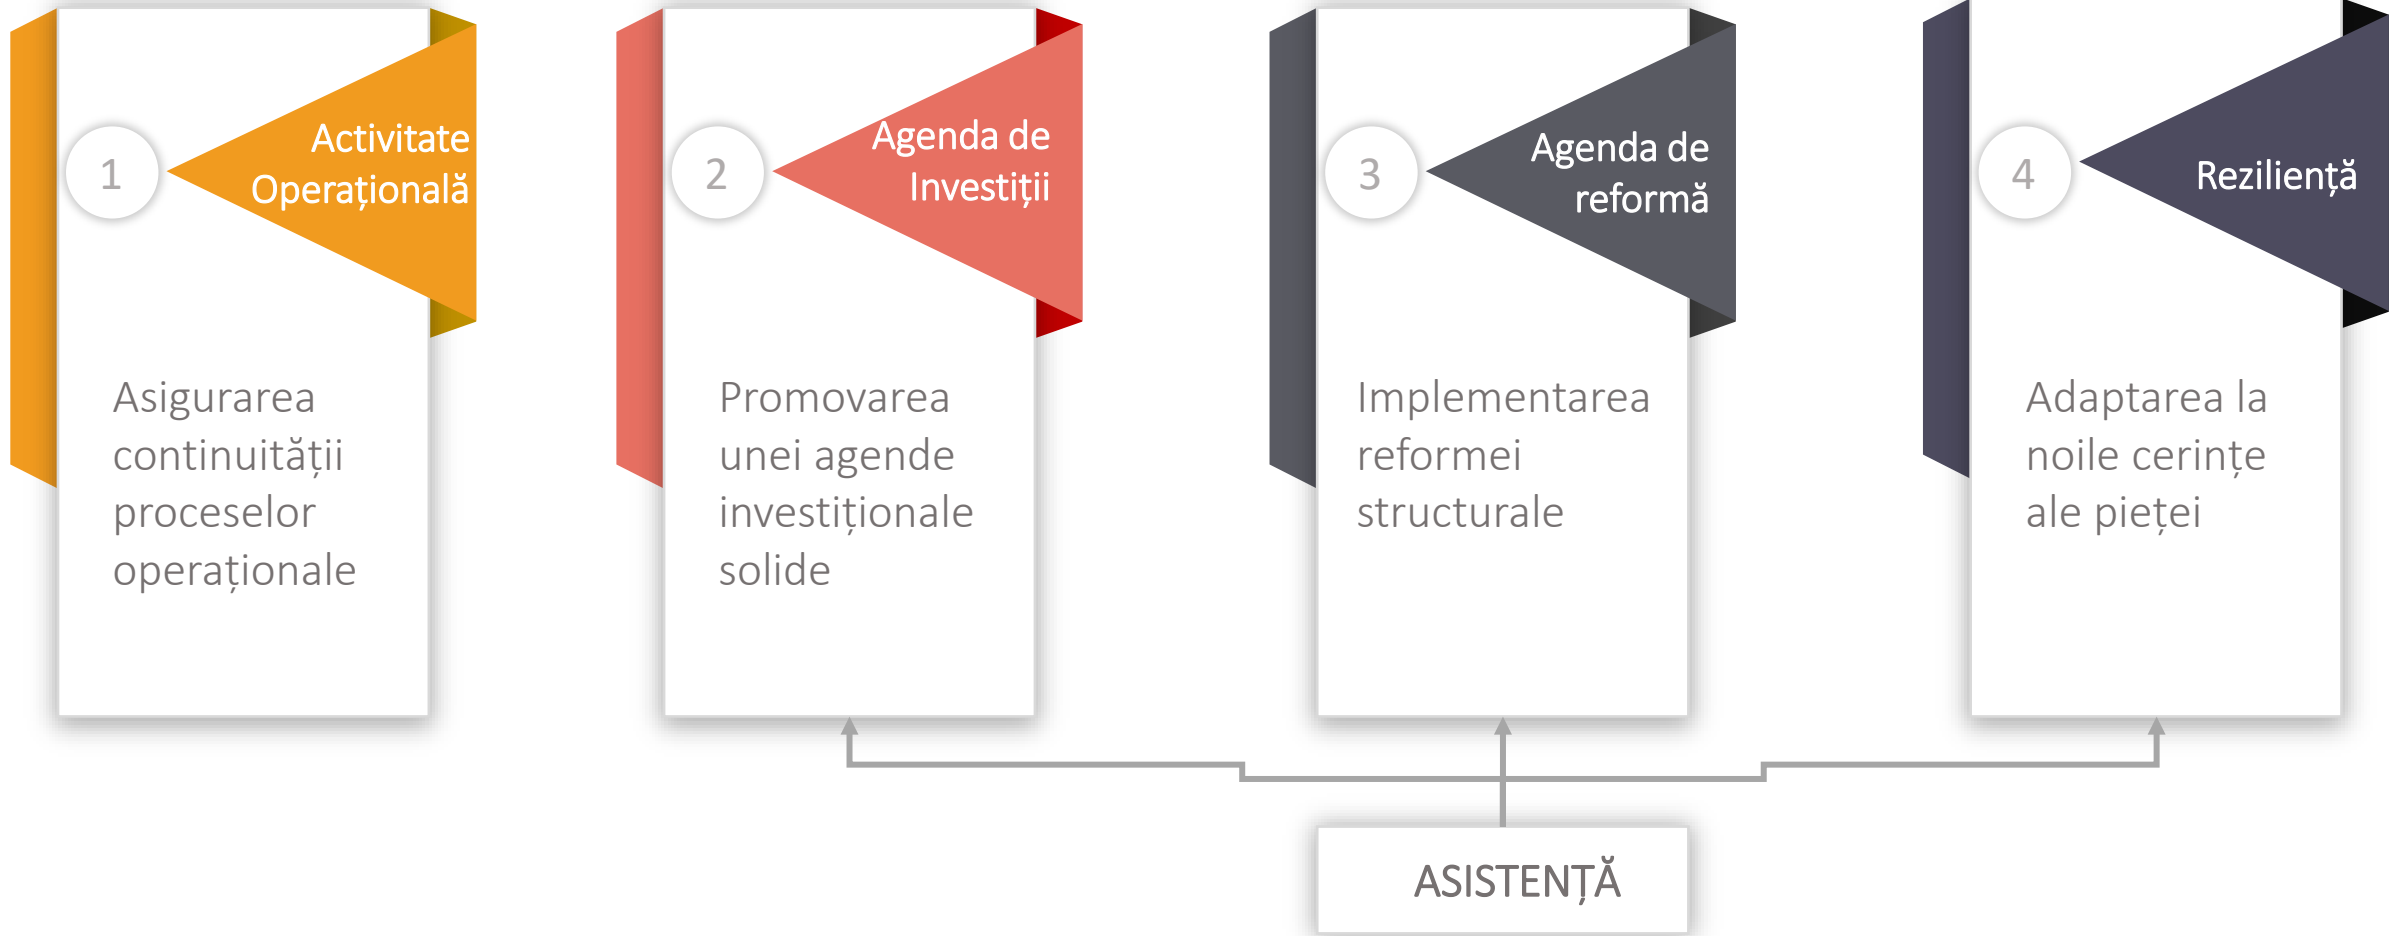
1

Activitate Operațională

Asigurarea continuității proceselor operaționale

2

Agenda de Investiții

Promovarea unei agende investiționale solide

3

Agenda de reformă

Implementarea reformei structurale

4

Reziliență

Adaptarea la noile cerințe ale pieței

ASISTENȚĂ